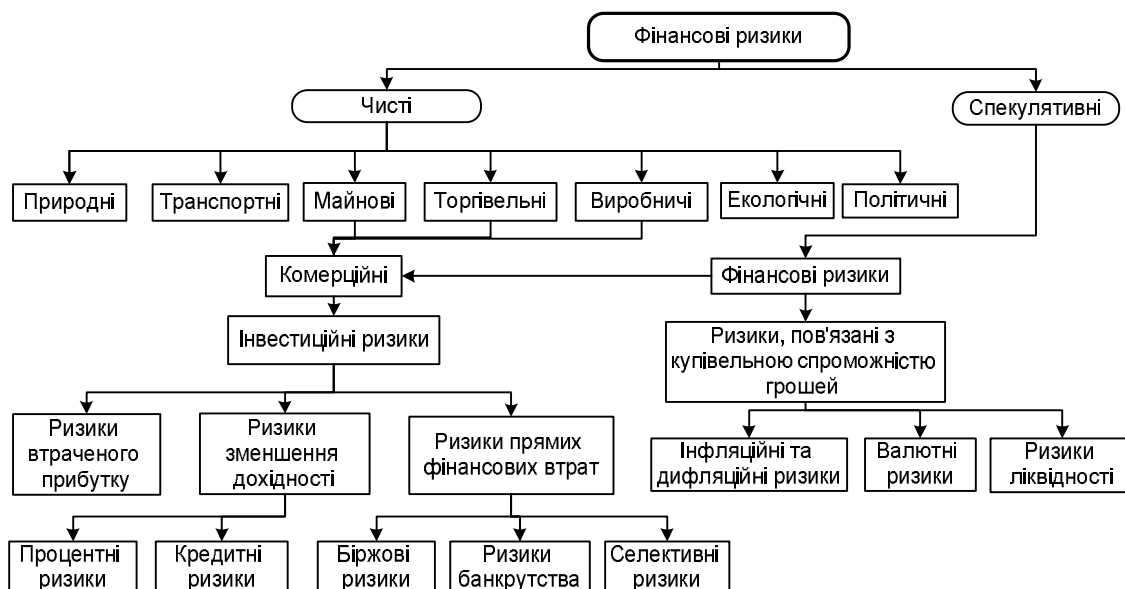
Фінансові ризики

Чисті

Спекулятивні

Природні

Транспортні

Майнові

Торгівельні

Виробничі

Екологічні

Політичні

Комерційні

Фінансові ризики

Інвестиційні ризики

Ризики, пов'язані з купівельною спроможністю грошей

Ризики втраченого прибутку

Ризики зменшення дохідності

Ризики прямих фінансових втрат

Інфляційні та дифляційні ризики

Валютні ризики

Ризики ліквідності

Процентні ризики

Кредитні ризики

Біржові ризики

Ризики банкрутства

Селективні ризики